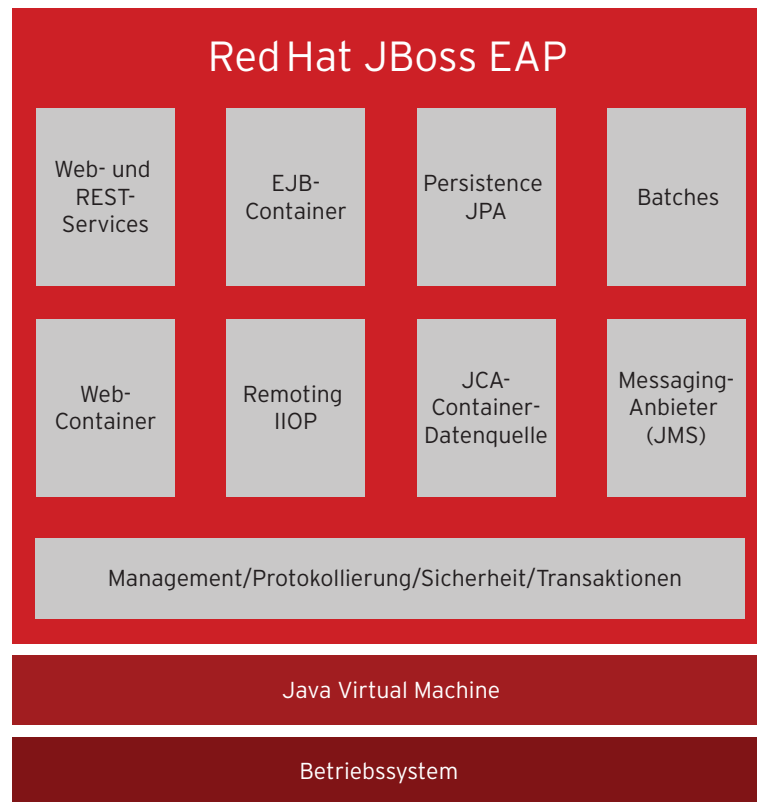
Red Hat JBoss EAP

Web- und REST-Services

EJB-Container

Persistence JPA

Batches

Web-Container

Remoting IIOP

JCA-Container-Datenquelle

Messaging-Anbieter (JMS)

Management/Protokollierung/Sicherheit/Transaktionen

Java Virtual Machine

Betriebssystem